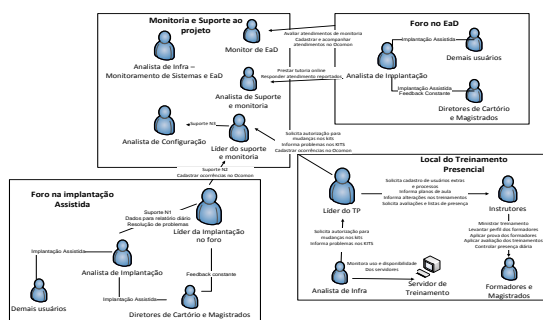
Monitoria e Suporte ao projeto

Foro no EaD

Analista de Infra – Monitoramento de Sistemas e EaD

Monitor de EaD

Avaliar atendimentos de monitoria
Cadastrar e acompanhar atendimentos no Ocomon

Implantação Assistida

Demais usuários

Analista de Implantação

Prestar tutoria online
Responder atendimento importados

Analista de Suporte e monitoria

Implantação Assistida
Feedback Constante

Diretores de Cartório e Magistrados

Suporte N3

Analista de Configuração

Líder do suporte e monitoria

Solicita autorização para mudanças nos kits
Informa problemas nos KITS
Cadastrar ocorrências no Ocomon

Suporte N2
Cadastrar ocorrências no Ocomon

Local do Treinamento Presencial

Foro na implantação Assistida

Suporte N1
Dados para relatório diário
Resolução de problemas

Líder da Implantação no foro

Líder do TP

Solicita cadastro de usuários extras e processos
Informa planos de aula
Informa alterações nos treinamentos
Solicita avaliações e listas de presença

Instrutores

Implantação Assistida

Analista de Implantação

Feedback constante

Solicita autorização para mudanças nos kits
Informa problemas nos KITS

Ministrar treinamento
Levantar perfil dos formadores
Aplicar prova dos formadores
Aplicar avaliação dos treinamentos
Controlar presença diária

Implantação Assistida

Monitora uso e disponibilidade Dos servidores

Demais usuários

Diretores de Cartório e Magistrados

Analista de Infra

Servidor de Treinamento

Formadores e Magistrados